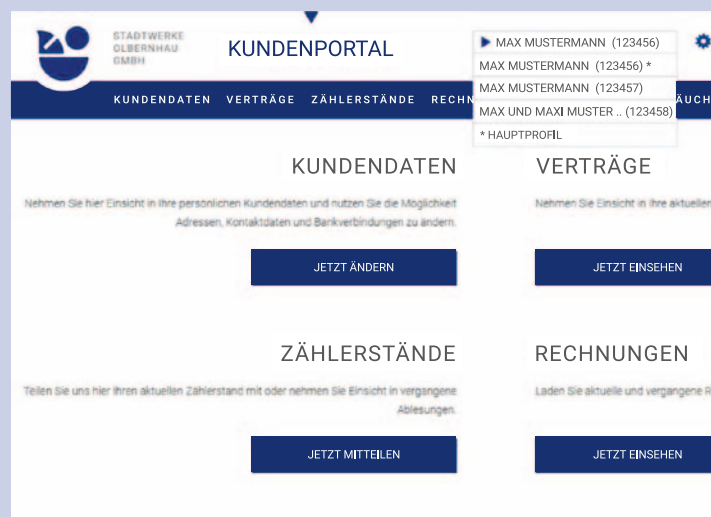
STADTWERKE
OLBERNHAU
GMBH

KUNDENPORTAL

▶ MAX MUSTERMANN (123456)
MAX MUSTERMANN (123456) *
MAX MUSTERMANN (123457)
MAX UND MAXI MUSTER .. (123458)
* HAUPTPROFIL

KUNDENDATEN VERTRÄGE ZÄHLERSTÄNDE RECHN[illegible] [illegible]ÄUCH

KUNDENDATEN

Nehmen Sie hier Einsicht in Ihre persönlichen Kundendaten und nutzen Sie die Möglichkeit Adressen, Kontaktdaten und Bankverbindungen zu ändern.

JETZT ÄNDERN

VERTRÄGE

Nehmen Sie Einsicht in Ihre aktuellen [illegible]

JETZT EINSEHEN

ZÄHLERSTÄNDE

Teilen Sie uns hier Ihren aktuellen Zählerstand mit oder nehmen Sie Einsicht in vergangene Ablesungen.

JETZT MITTEILEN

RECHNUNGEN

Laden Sie aktuelle und vergangene R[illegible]

JETZT EINSEHEN